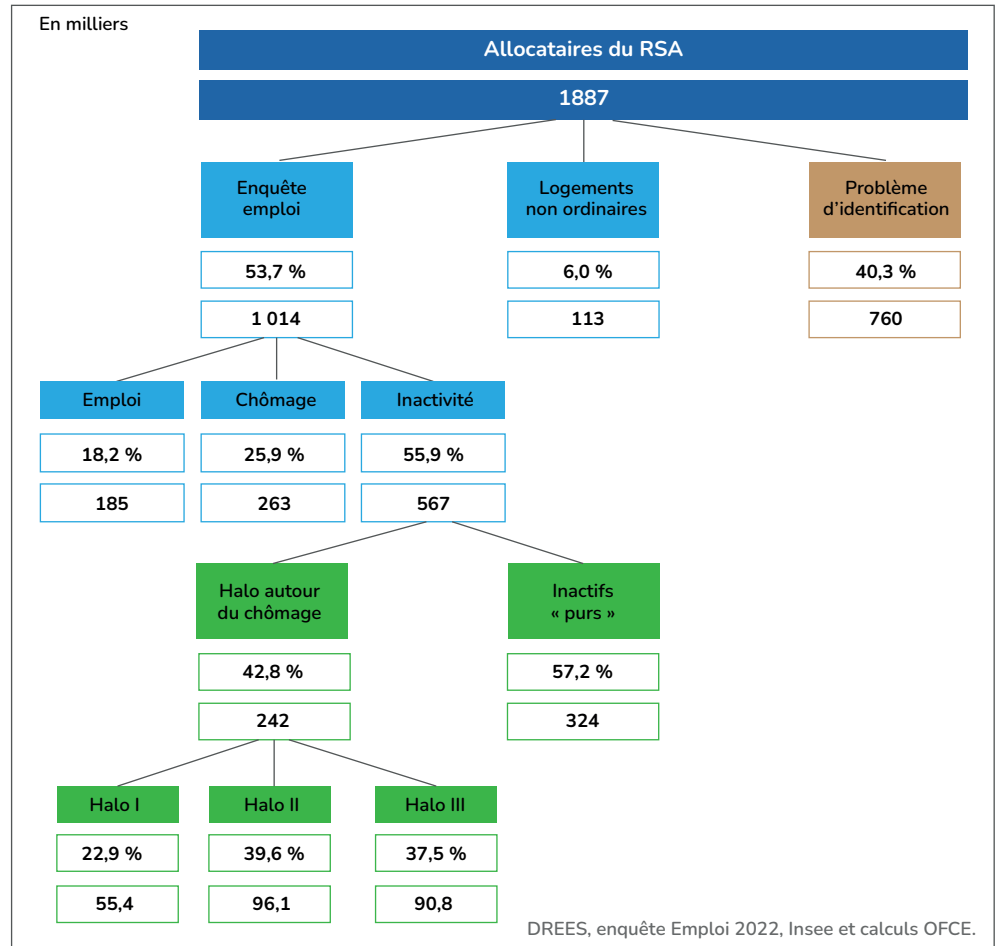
En milliers

Allocataires du RSA

1887

Enquête emploi

53,7 %

1 014

Logements non ordinaires

6,0 %

113

Problème d'identification

40,3 %

760

Emploi

18,2 %

185

Chômage

25,9 %

263

Inactivité

55,9 %

567

Halo autour du chômage

42,8 %

242

Inactifs « purs »

57,2 %

324

Halo I

22,9 %

55,4

Halo II

39,6 %

96,1

Halo III

37,5 %

90,8

DREES, enquête Emploi 2022, Insee et calculs OFCE.